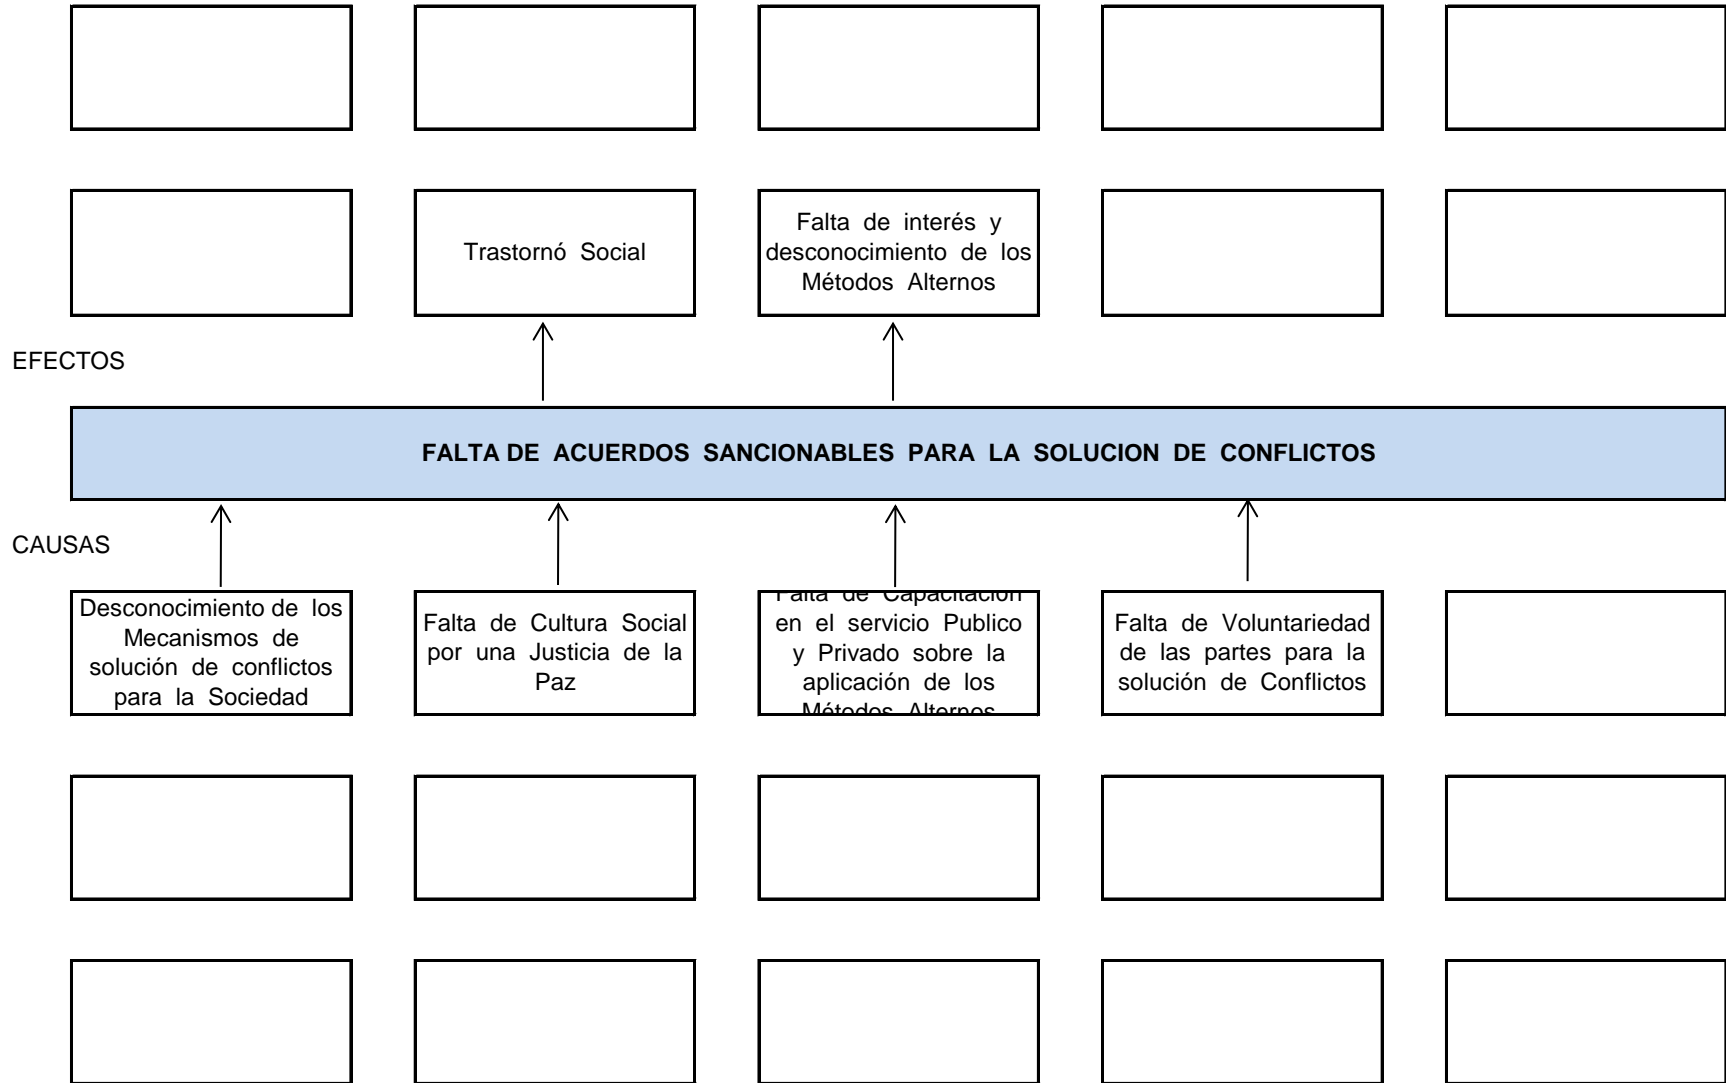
Trastornó Social

Falta de interés y desconocimiento de los Métodos Alternos

EFECTOS

FALTA DE ACUERDOS SANCIONABLES PARA LA SOLUCION DE CONFLICTOS

CAUSAS

Desconocimiento de los Mecanismos de solución de conflictos para la Sociedad

Falta de Cultura Social por una Justicia de la Paz

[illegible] en el servicio Publico y Privado sobre la aplicación de los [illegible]

Falta de Voluntariedad de las partes para la solución de Conflictos